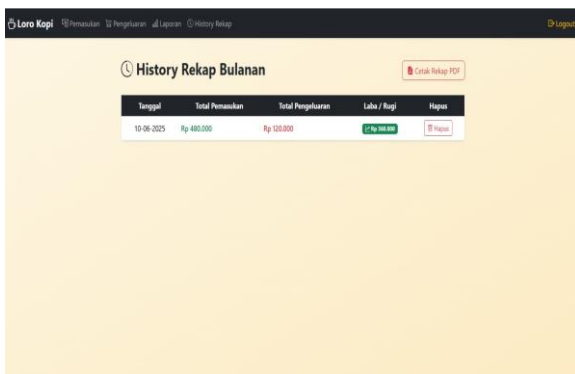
Loro Kopi Pemasukan Pengeluaran Laporan History Rekap Logout

History Rekap Bulanan

Cetak Rekap PDF

| Tanggal | Total Pemasukan | Total Pengeluaran | Laba / Rugi | Hapus |
|---|---|---|---|---|
| 10-06-2025 | Rp 480.000 | Rp 120.000 | Rp 360.000 | Hapus |